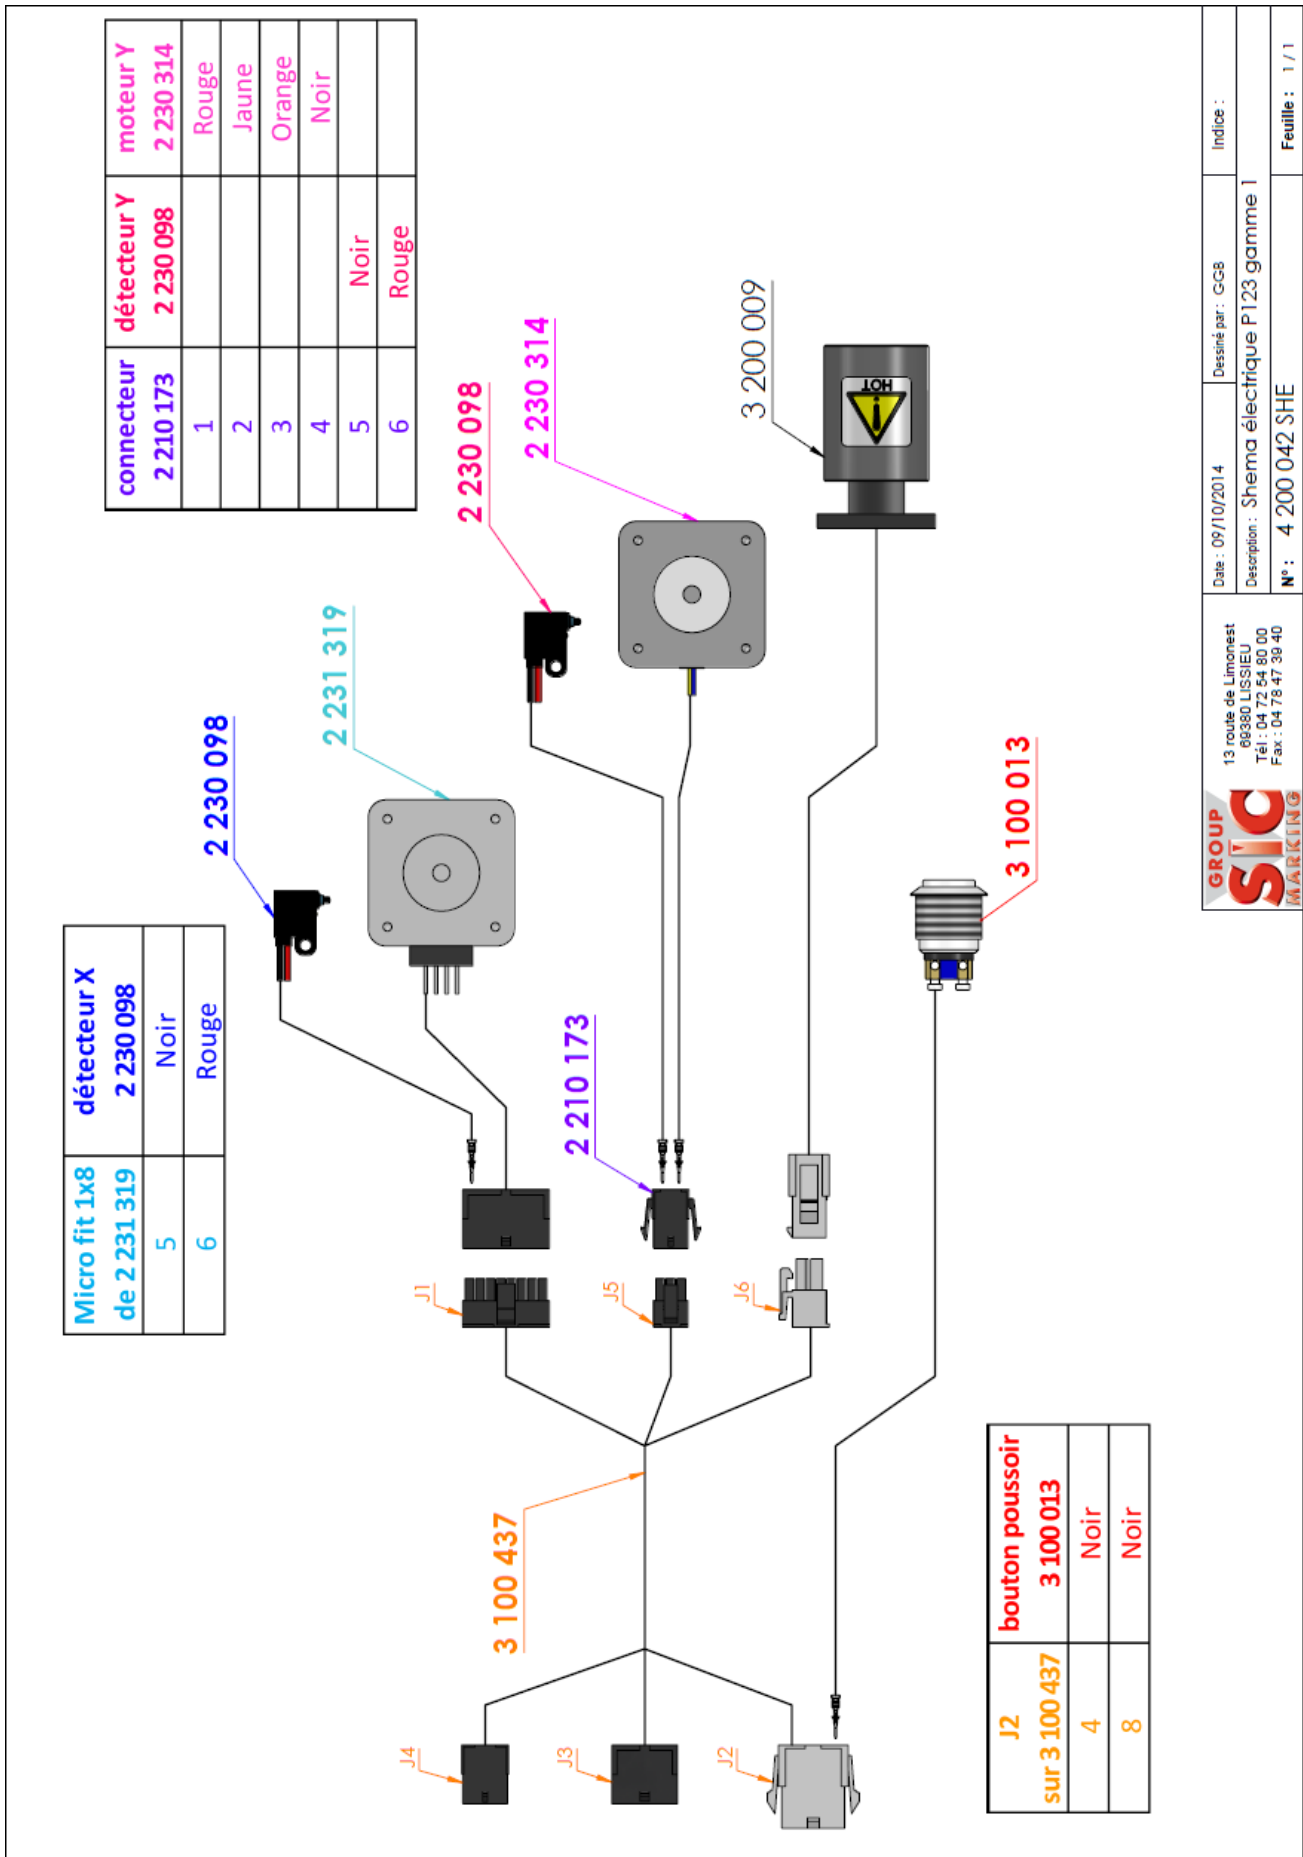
| connecteur 2 210 173 | détecteur Y 2 230 098 | moteur Y 2 230 314 |
|---|---|---|
| 1 | | Rouge |
| 2 | | Jaune |
| 3 | | Orange |
| 4 | | Noir |
| 5 | Noir | |
| 6 | Rouge | |

| Micro fit 1x8 de 2 231 319 | détecteur X 2 230 098 |
|---|---|
| 5 | Noir |
| 6 | Rouge |

2 230 098

2 231 319

2 230 098

2 230 314

3 200 009

HOT

3 100 013

2 210 173

J1

J5

J6

3 100 437

J4

J3

J2

| J2 sur 3 100 437 | bouton poussoir 3 100 013 |
|---|---|
| 4 | Noir |
| 8 | Noir |

GROUP SIC MARKING

13 route de Limonest
69380 LISSIEU
Tél : 04 72 54 80 00
Fax : 04 78 47 39 40

Date : 09/10/2014
Dessiné par : GGB
Indice :
Description : Shema électrique P123 gamme 1
N° : 4 200 042 SHE
Feuille : 1 / 1